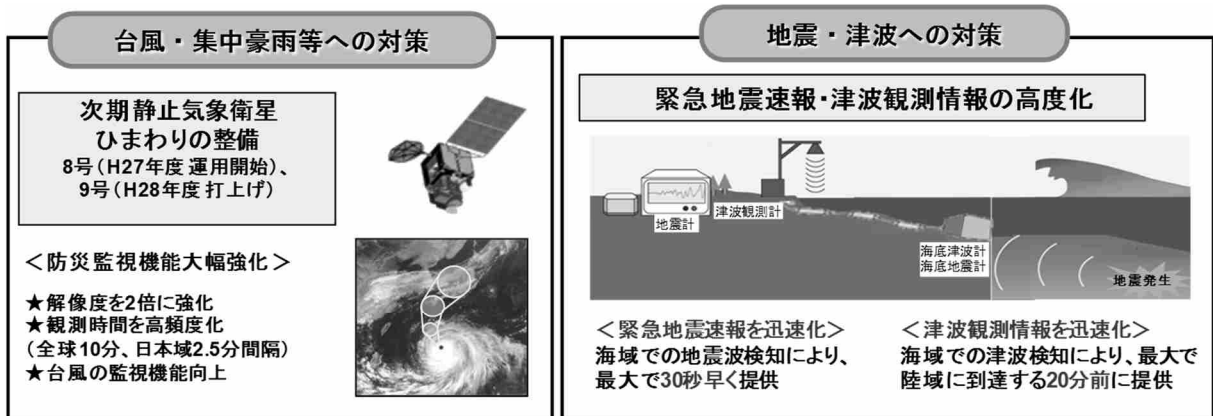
台風・集中豪雨等への対策

次期静止気象衛星
ひまわりの整備
8号（H27年度 運用開始）、
9号（H28年度 打上げ）

＜防災監視機能大幅強化＞

★解像度を2倍に強化
★観測時間を高頻度化
（全球10分、日本域2.5分間隔）
★台風の監視機能向上

地震・津波への対策

緊急地震速報・津波観測情報の高度化

地震計
津波観測計
海底津波計
海底地震計
地震発生

＜緊急地震速報を迅速化＞
海域での地震波検知により、
最大で30秒早く提供

＜津波観測情報を迅速化＞
海域での津波検知により、最大で
陸域に到達する20分前に提供